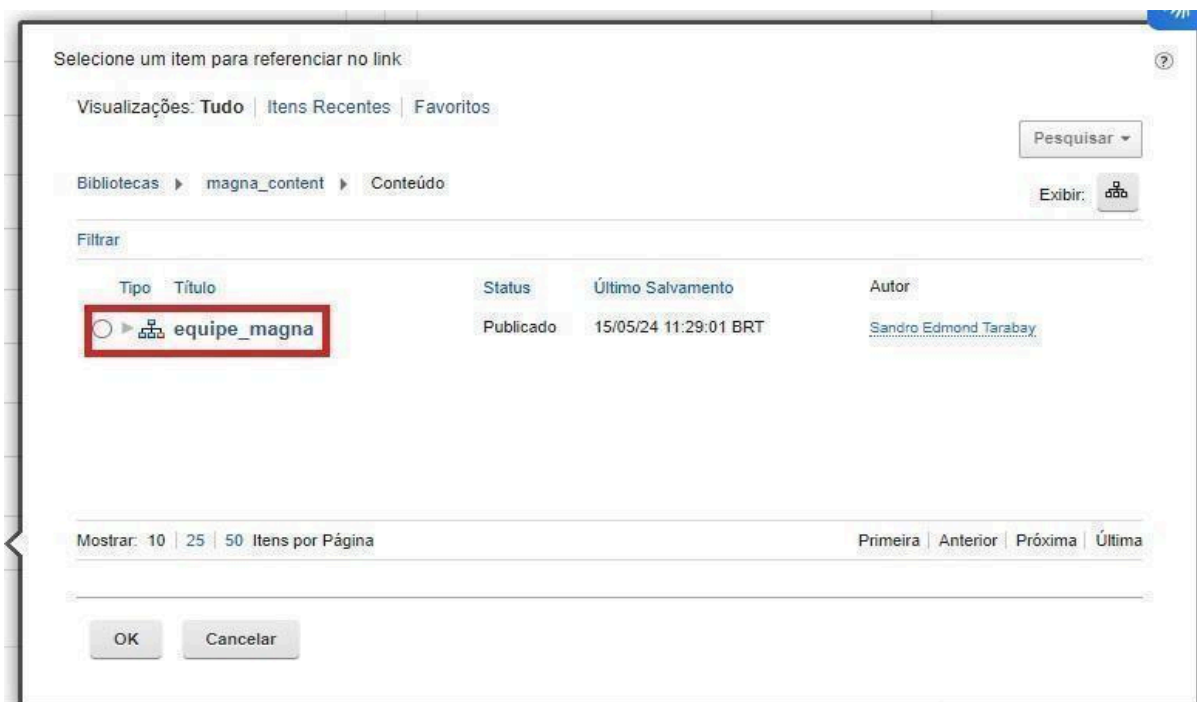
Selecione um item para referenciar no link

?

Visualizações: Tudo | Itens Recentes | Favoritos

Pesquisar

Bibliotecas ▸ magna_content ▸ Conteúdo

Exibir:

Filtrar

| Tipo | Título | Status | Último Salvamento | Autor |
|---|---|---|---|---|
| | equipe_magna | Publicado | 15/05/24 11:29:01 BRT | Sandro Edmond Tarabay |

Mostrar: 10 | 25 | 50 Itens por Página

Primeira | Anterior | Próxima | Última

OK

Cancelar